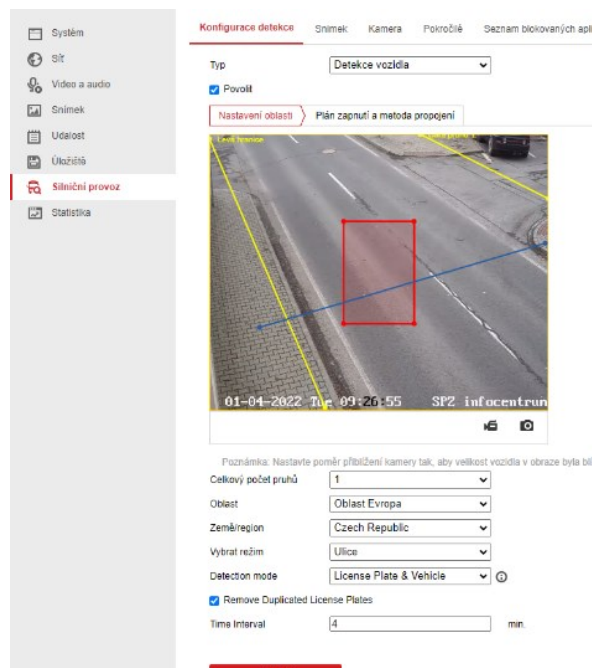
Systém
Síť
Video a audio
Snímek
Událost
Úložiště
Silniční provoz
Statistika

Konfigurace detekce
Snímek
Kamera
Pokročilé
Seznam blokovaných apl

Typ
Detekce vozidla
Povolit
Nastavení oblasti
Plán zapnutí a metoda propojení

Levá hranice
01-04-2022 Tue 09:26:55
SPZ infocentrum

Poznámka: Nastavte poměr přiblížení kamery tak, aby velikost vozidla v obraze byla bli
Celkový počet pruhů
1
Oblast
Oblast Evropa
Země/region
Czech Republic
Vybrat režim
Ulice
Detection mode
License Plate & Vehicle
Remove Duplicated License Plates
Time Interval
4
min.